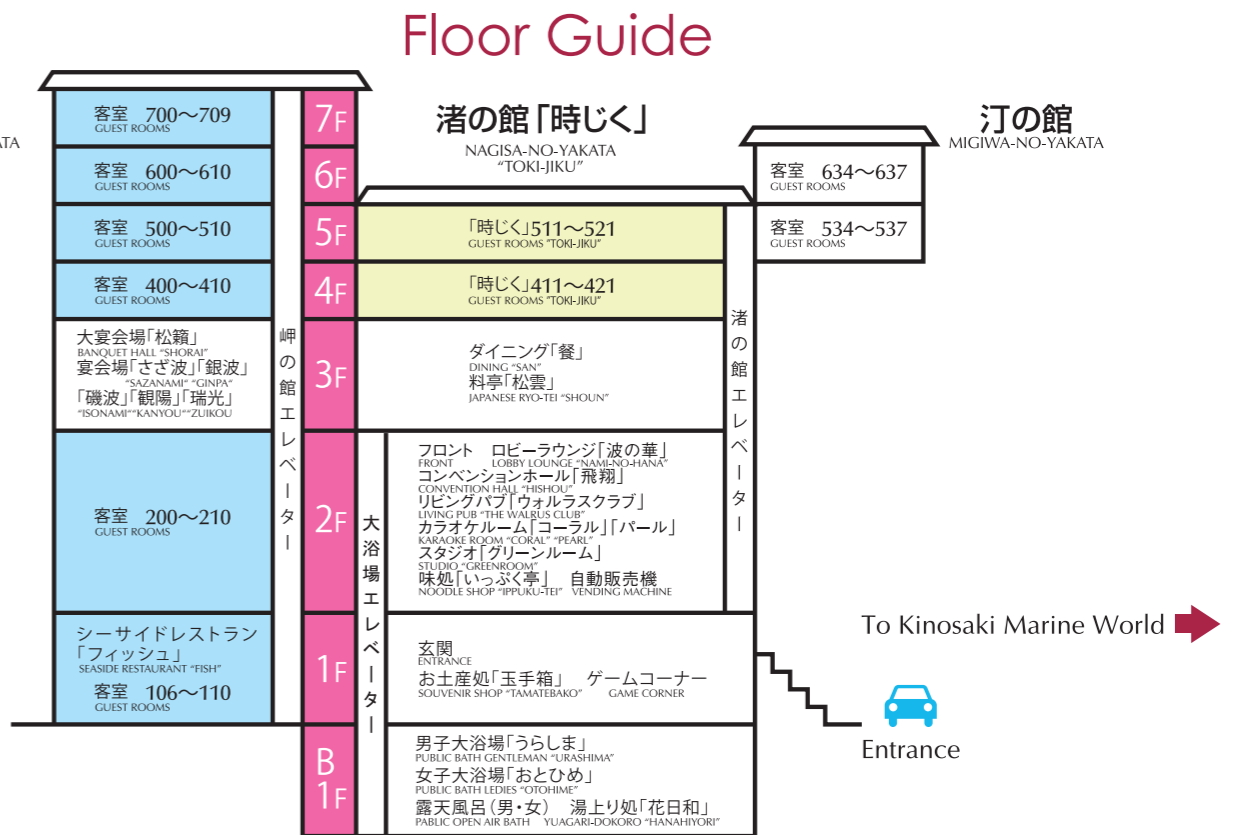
Floor Guide

ATA

客室 700〜709
GUEST ROOMS

7F

渚の館「時じく」
NAGISA-NO-YAKATA
"TOKI-JIKU"

汀の館
MIGIWA-NO-YAKATA

客室 600〜610
GUEST ROOMS

6F

客室 634〜637
GUEST ROOMS

客室 500〜510
GUEST ROOMS

5F

「時じく」511〜521
GUEST ROOMS "TOKI-JIKU"

客室 534〜537
GUEST ROOMS

客室 400〜410
GUEST ROOMS

4F

「時じく」411〜421
GUEST ROOMS "TOKI-JIKU"

大宴会場「松籟」
BANQUET HALL "SHORAI"
宴会場「さざ波」「銀波」
"SAZANAMI" "GINPA"
「磯波」「観陽」「瑞光」
"ISONAMI""KANYOU""ZUIKOU"

岬の館エレベーター

3F

ダイニング「餐」
DINING "SAN"
料亭「松雲」
JAPANESE RYO-TEI "SHOUN"

渚の館エレベーター

客室 200〜210
GUEST ROOMS

2F

大浴場エレベーター

フロント ロビーラウンジ「波の華」
FRONT LOBBY LOUNGE "NAMI-NO-HANA"
コンベンションホール「飛翔」
CONVENTION HALL "HISHOU"
リビングパブ「ウォルラスクラブ」
LIVING PUB "THE WALRUS CLUB"
カラオケルーム「コーラル」「パール」
KARAOKE ROOM "CORAL" "PEARL"
スタジオ「グリーンルーム」
STUDIO "GREENROOM"
味処「いっぷく亭」 自動販売機
NOODLE SHOP "IPPUKU-TEI" VENDING MACHINE

To Kinosaki Marine World

シーサイドレストラン
「フィッシュ」
SEASIDE RESTAURANT "FISH"
客室 106〜110
GUEST ROOMS

1F

玄関
ENTRANCE
お土産処「玉手箱」 ゲームコーナー
SOUVENIR SHOP "TAMATEBAKO" GAME CORNER

Entrance

B1F

男子大浴場「うらしま」
PUBLIC BATH GENTLEMAN "URASHIMA"
女子大浴場「おとひめ」
PUBLIC BATH LEDIES "OTOHIME"
露天風呂（男・女） 湯上り処「花日和」
PABLIC OPEN AIR BATH YUAGARI-DOKORO "HANAHIYORI"